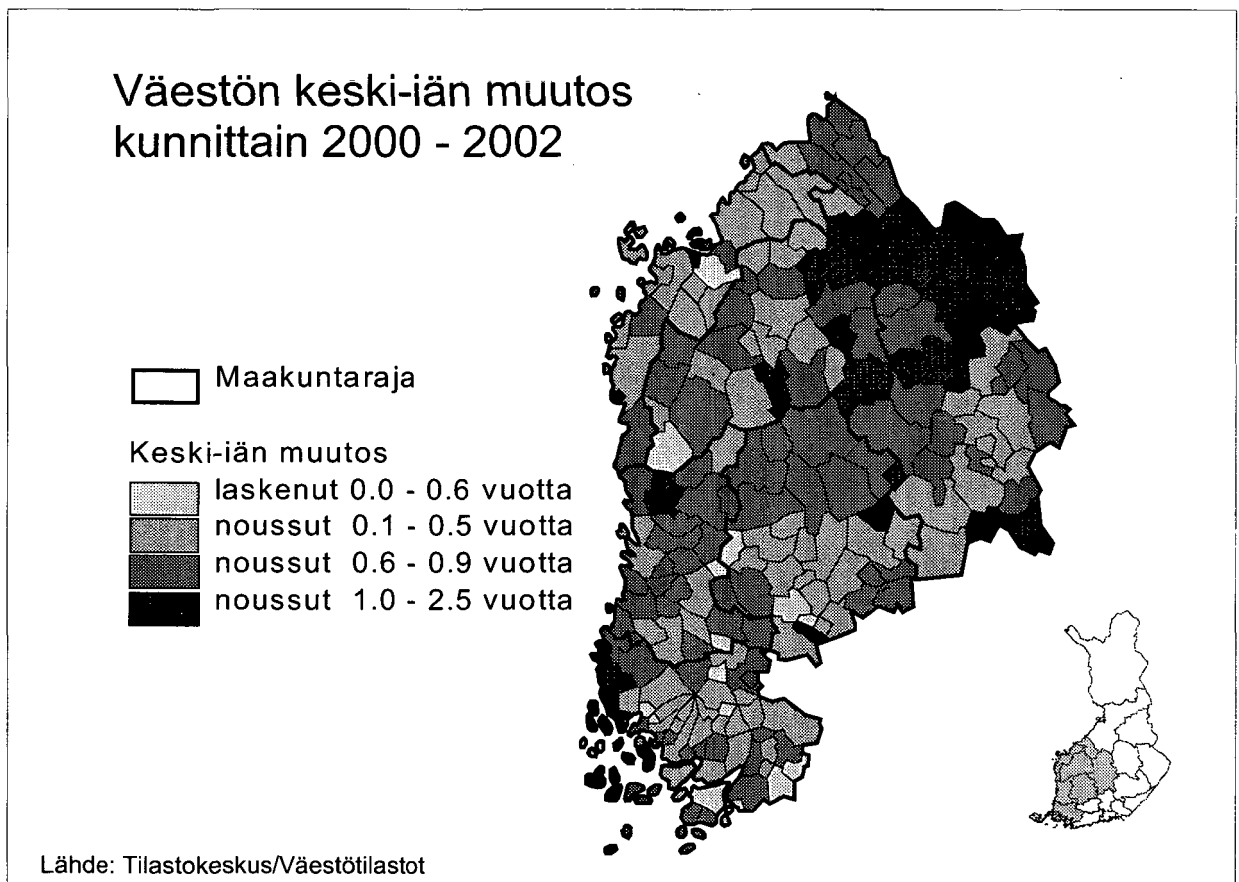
Väestön keski-iän muutos kunnittain 2000 - 2002

Maakuntaraja

Keski-iän muutos
laskenut 0.0 - 0.6 vuotta
noussut 0.1 - 0.5 vuotta
noussut 0.6 - 0.9 vuotta
noussut 1.0 - 2.5 vuotta

Lähde: Tilastokeskus/Väestötilastot